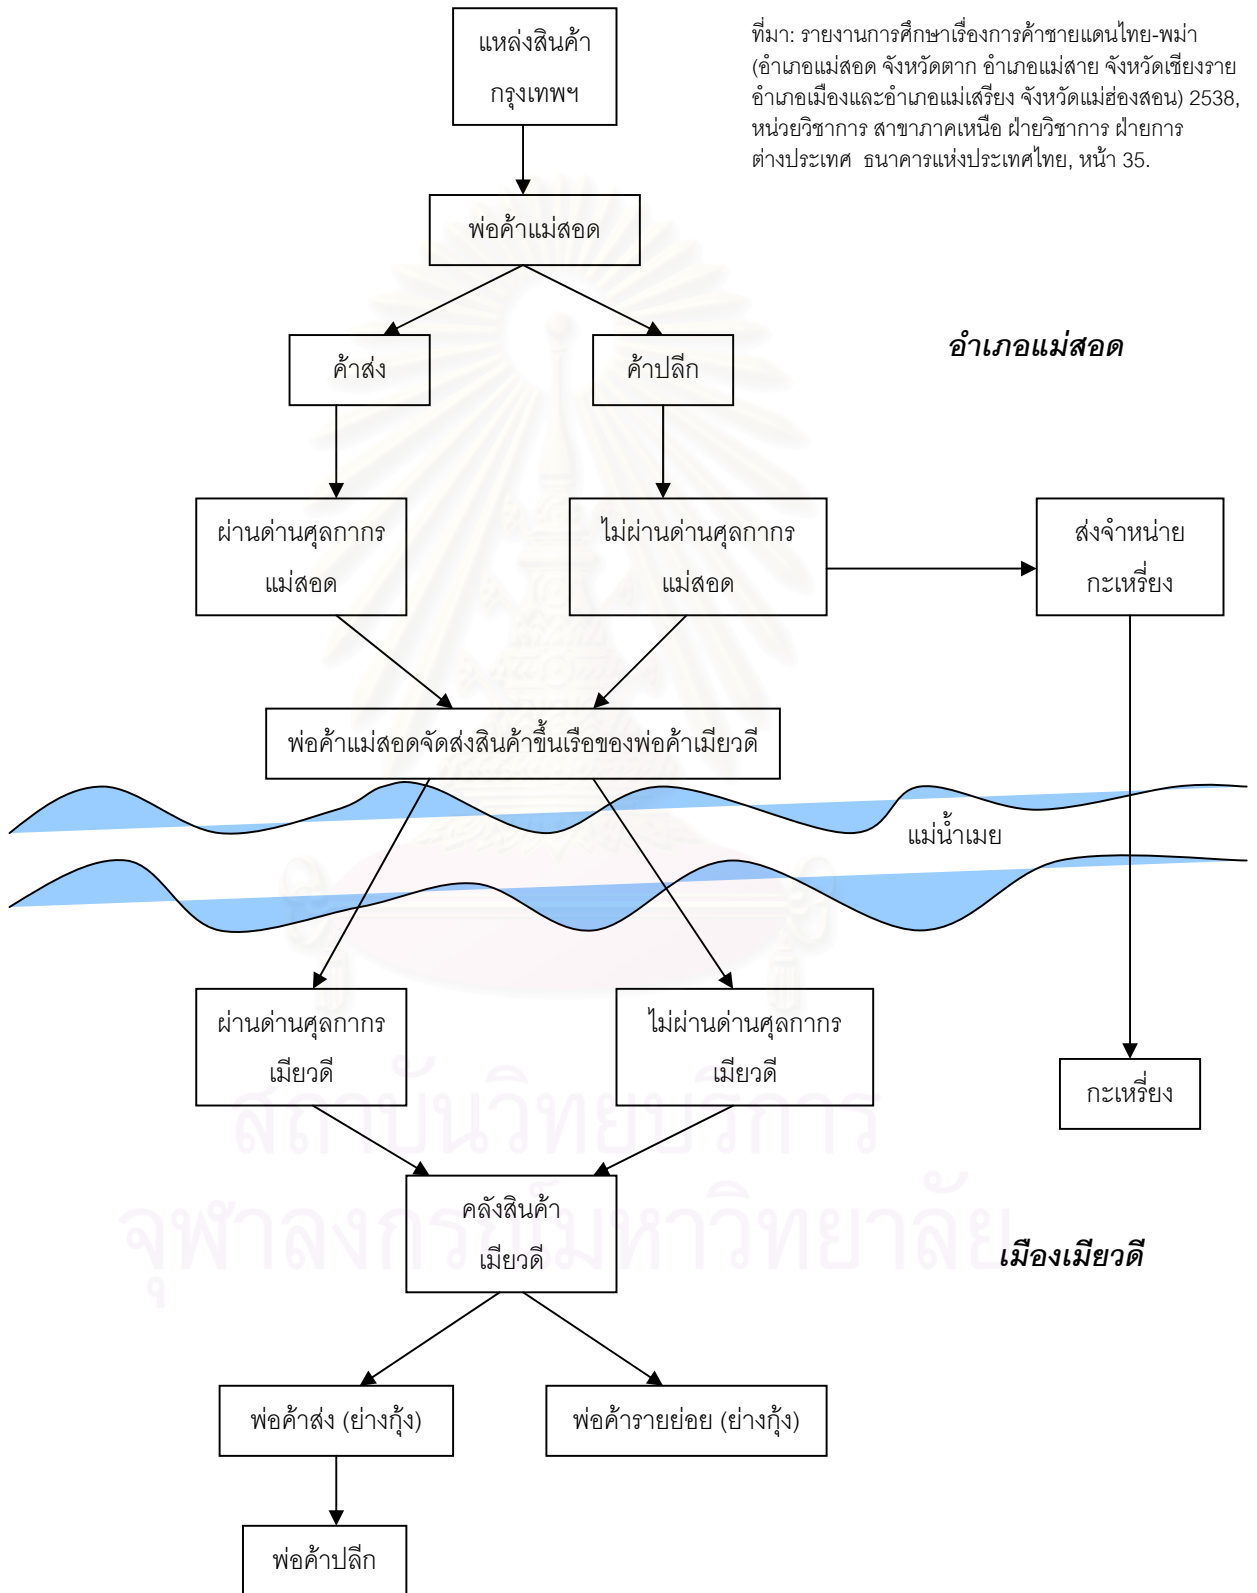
ที่มา: รายงานการศึกษาเรื่องการค้าชายแดนไทย-พม่า (อำเภอแม่สอด จังหวัดตาก อำเภอแม่สาย จังหวัดเชียงราย อำเภอเมืองและอำเภอแม่เสรียง จังหวัดแม่ฮ่องสอน) 2538, หน่วยวิชาการ สาขาภาคเหนือ ฝ่ายวิชาการ ฝ่ายการต่างประเทศ ธนาคารแห่งประเทศไทย, หน้า 35.

แหล่งสินค้า กรุงเทพฯ

พ่อค้าแม่สอด

อำเภอแม่สอด

ค้าส่ง

ค้าปลีก

ผ่านด่านศุลกากร แม่สอด

ไม่ผ่านด่านศุลกากร แม่สอด

ส่งจำหน่าย กะเหรี่ยง

พ่อค้าแม่สอดจัดส่งสินค้าขึ้นเรือของพ่อค้าเมียวดี

แม่น้ำเมย

ผ่านด่านศุลกากร เมียวดี

ไม่ผ่านด่านศุลกากร เมียวดี

กะเหรี่ยง

คลังสินค้า เมียวดี

เมืองเมียวดี

พ่อค้าส่ง (ย่างกุ้ง)

พ่อค้ารายย่อย (ย่างกุ้ง)

พ่อค้าปลีก

สถาบันวิทยบริการ
จุฬาลงกรณ์มหาวิทยาลัย